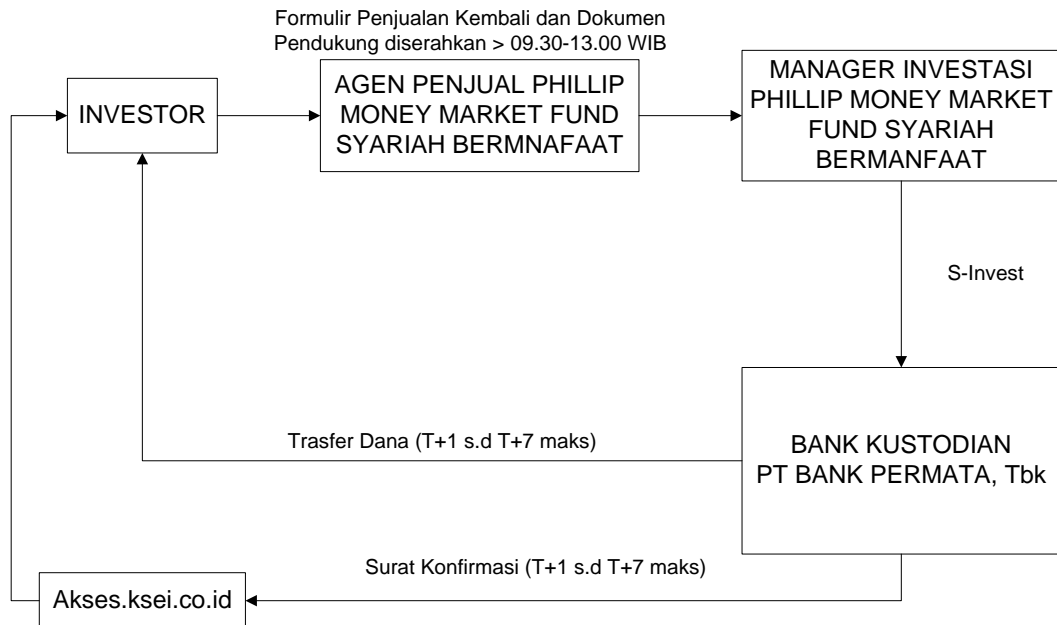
Formulir Penjualan Kembali dan Dokumen Pendukung diserahkan > 09.30-13.00 WIB

INVESTOR

AGEN PENJUAL PHILLIP MONEY MARKET FUND SYARIAH BERMNAFAAT

MANAGER INVESTASI PHILLIP MONEY MARKET FUND SYARIAH BERMANFAAT

S-Invest

Trasfer Dana (T+1 s.d T+7 maks)

BANK KUSTODIAN PT BANK PERMATA, Tbk

Surat Konfirmasi (T+1 s.d T+7 maks)

Akses.ksei.co.id